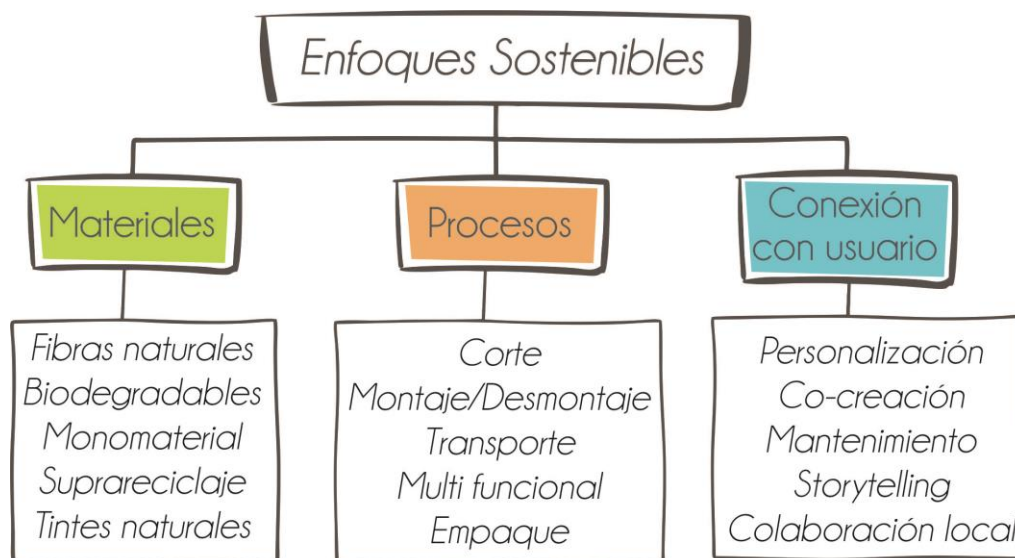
Enfoques Sostenibles

Materiales

Procesos

Conexión con usuario

Fibras naturales
Biodegradables
Monomaterial
Suprareciclaje
Tintes naturales

Corte
Montaje/Desmontaje
Transporte
Multi funcional
Empaque

Personalización
Co-creación
Mantenimiento
Storytelling
Colaboración local